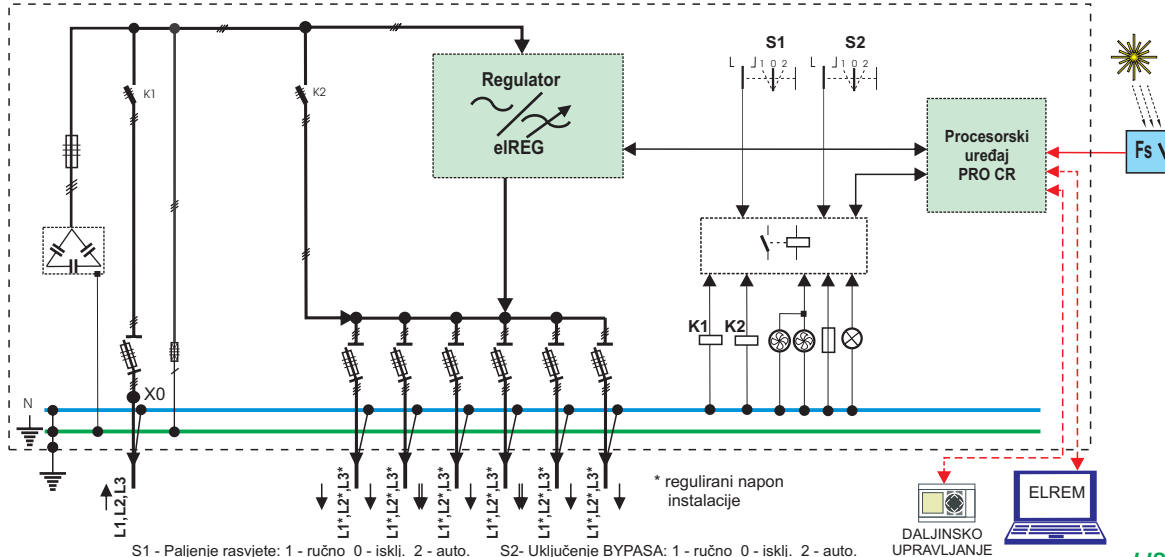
Regulator

elREG

S1

S2

1 0 2

1 0 2

Procesorski uređaj PRO CR

Fs

K1

K2

K1

K2

X0

N

L1,L2,L3

L1*,L2*,L3*

L1*,L2*,L3*

L1*,L2*,L3*

L1*,L2*,L3*

L1*,L2*,L3*

L1*,L2*,L3*

* regulirani napon instalacije

DALJINSKO UPRAVLJANJE

ELREM

S1 - Paljenje rasvjete: 1 - ručno 0 - isklj. 2 - auto.

S2- Uključenje BYPASA: 1 - ručno 0 - isklj. 2 - auto.